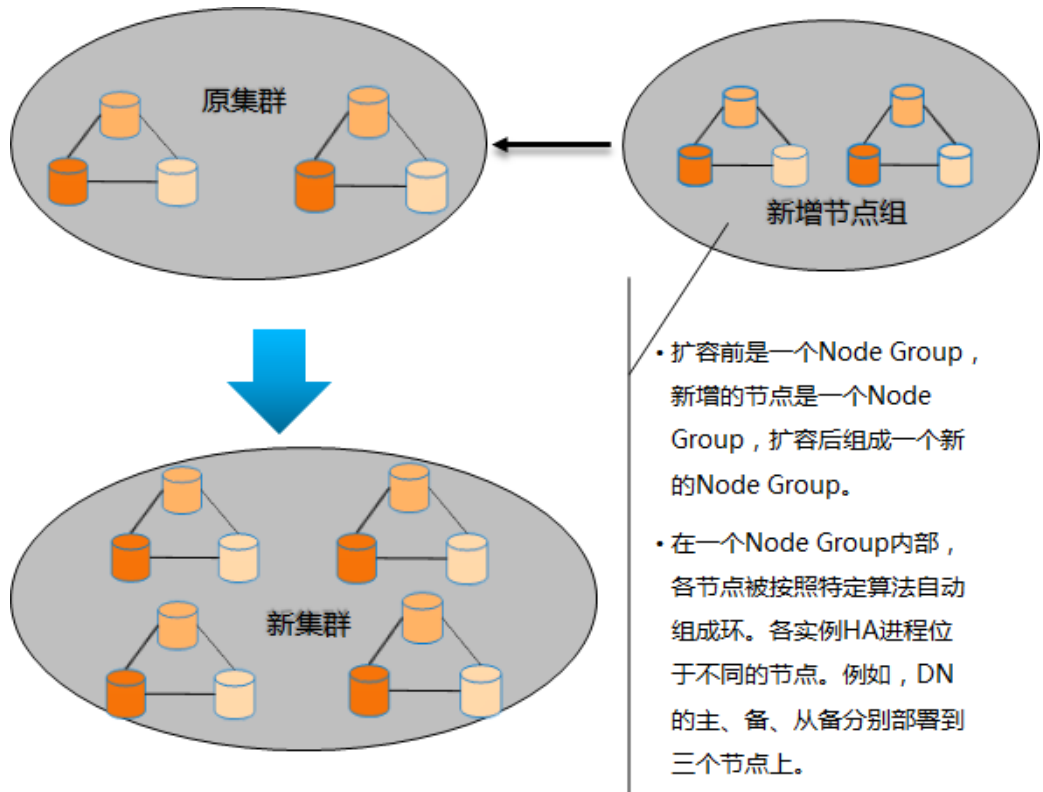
原集群

新增节点组

新集群

• 扩容前是一个Node Group，新增的节点是一个Node Group，扩容后组成一个新的Node Group。

• 在一个Node Group内部，各节点被按照特定算法自动组成环。各实例HA进程位于不同的节点。例如，DN的主、备、从备分别部署到三个节点上。